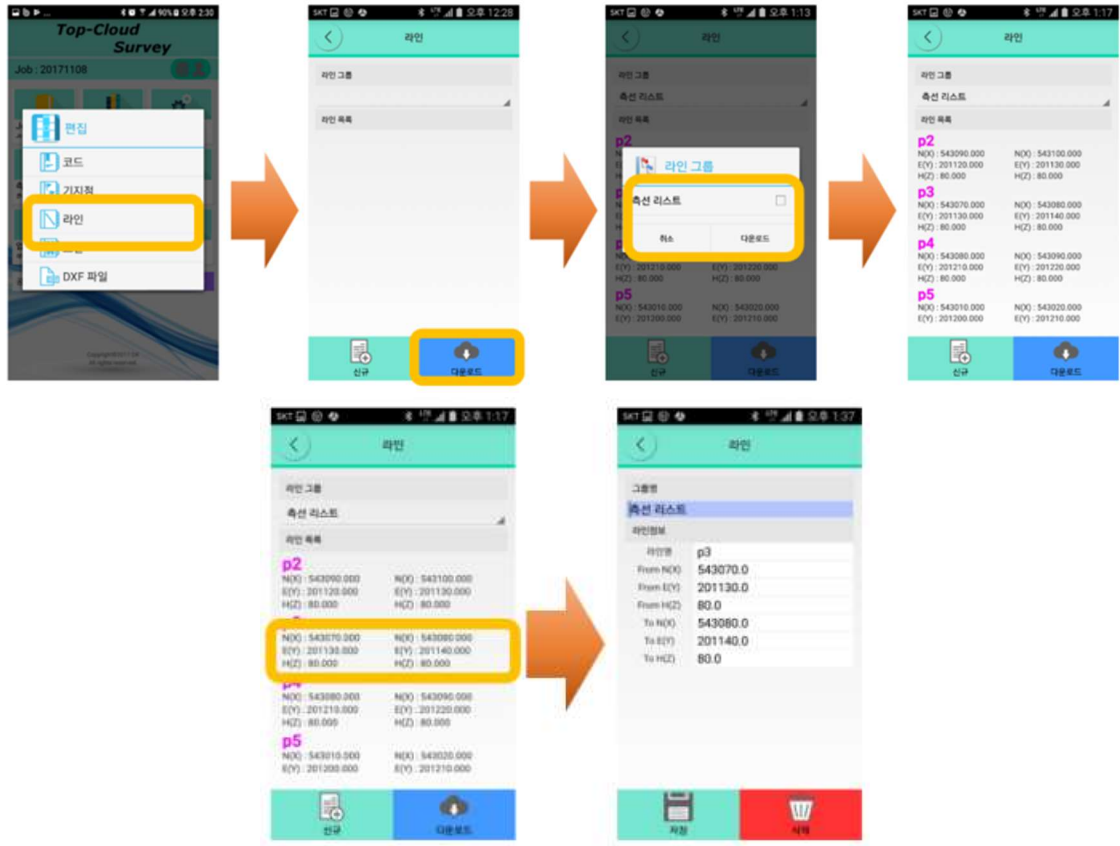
90% 오후 2:30

Top-Cloud Survey

Job : 20171108

편집

코드

기지점

라인

DXF 파일

SKT 오후 12:28

라인

라인 그룹

라인 목록

신규

다운로드

SKT 오후 1:13

라인

라인 그룹

측선 리스트

라인 목록

p2

라인 그룹

측선 리스트

취소

다운로드

E(Y) : 201210.000
E(Y) : 201220.000
H(Z) : 80.000
H(Z) : 80.000

p5
N(X) : 543010.000
N(X) : 543020.000
E(Y) : 201200.000
E(Y) : 201210.000

신규

다운로드

SKT 오후 1:17

라인

라인 그룹

측선 리스트

라인 목록

p2
N(X) : 543090.000
N(X) : 543100.000
E(Y) : 201120.000
E(Y) : 201130.000
H(Z) : 80.000
H(Z) : 80.000

p3
N(X) : 543070.000
N(X) : 543080.000
E(Y) : 201130.000
E(Y) : 201140.000
H(Z) : 80.000
H(Z) : 80.000

p4
N(X) : 543080.000
N(X) : 543090.000
E(Y) : 201210.000
E(Y) : 201220.000
H(Z) : 80.000
H(Z) : 80.000

p5
N(X) : 543010.000
N(X) : 543020.000
E(Y) : 201200.000
E(Y) : 201210.000

신규

다운로드

SKT 오후 1:17

라인

라인 그룹

측선 리스트

라인 목록

p2
N(X) : 543090.000
N(X) : 543100.000
E(Y) : 201120.000
E(Y) : 201130.000
H(Z) : 80.000
H(Z) : 80.000

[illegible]
N(X) : 543070.000
N(X) : 543080.000
E(Y) : 201130.000
E(Y) : 201140.000
H(Z) : 80.000
H(Z) : 80.000

p4
N(X) : 543080.000
N(X) : 543090.000
E(Y) : 201210.000
E(Y) : 201220.000
H(Z) : 80.000
H(Z) : 80.000

p5
N(X) : 543010.000
N(X) : 543020.000
E(Y) : 201200.000
E(Y) : 201210.000

신규

다운로드

SKT 오후 1:37

라인

그룹명

측선 리스트

라인정보

| 라인명 | p3 |
|---|---|
| From N(X) | 543070.0 |
| From E(Y) | 201130.0 |
| From H(Z) | 80.0 |
| To N(X) | 543080.0 |
| To E(Y) | 201140.0 |
| To H(Z) | 80.0 |

저장

삭제